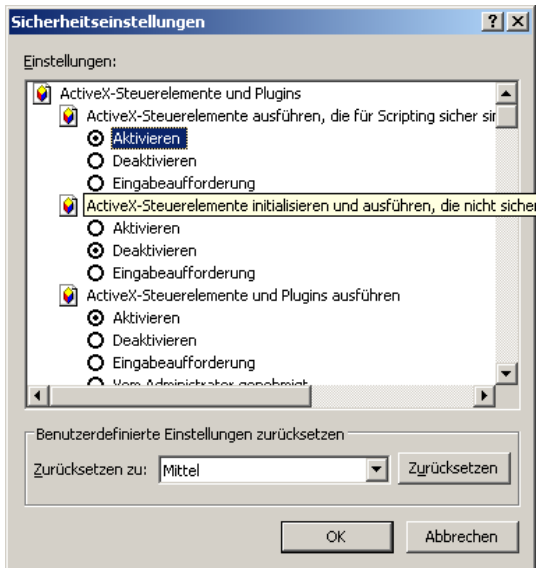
Sicherheitseinstellungen

?

Einstellungen:

ActiveX-Steuerelemente und Plugins
ActiveX-Steuerelemente ausführen, die für Scripting sicher sir
Aktivieren
Deaktivieren
Eingabeaufforderung
ActiveX-Steuerelemente initialisieren und ausführen, die nicht sicher
Aktivieren
Deaktivieren
Eingabeaufforderung
ActiveX-Steuerelemente und Plugins ausführen
Aktivieren
Deaktivieren
Eingabeaufforderung
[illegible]

Benutzerdefinierte Einstellungen zurücksetzen
Zurücksetzen zu: Mittel
Zurücksetzen

OK
Abbrechen